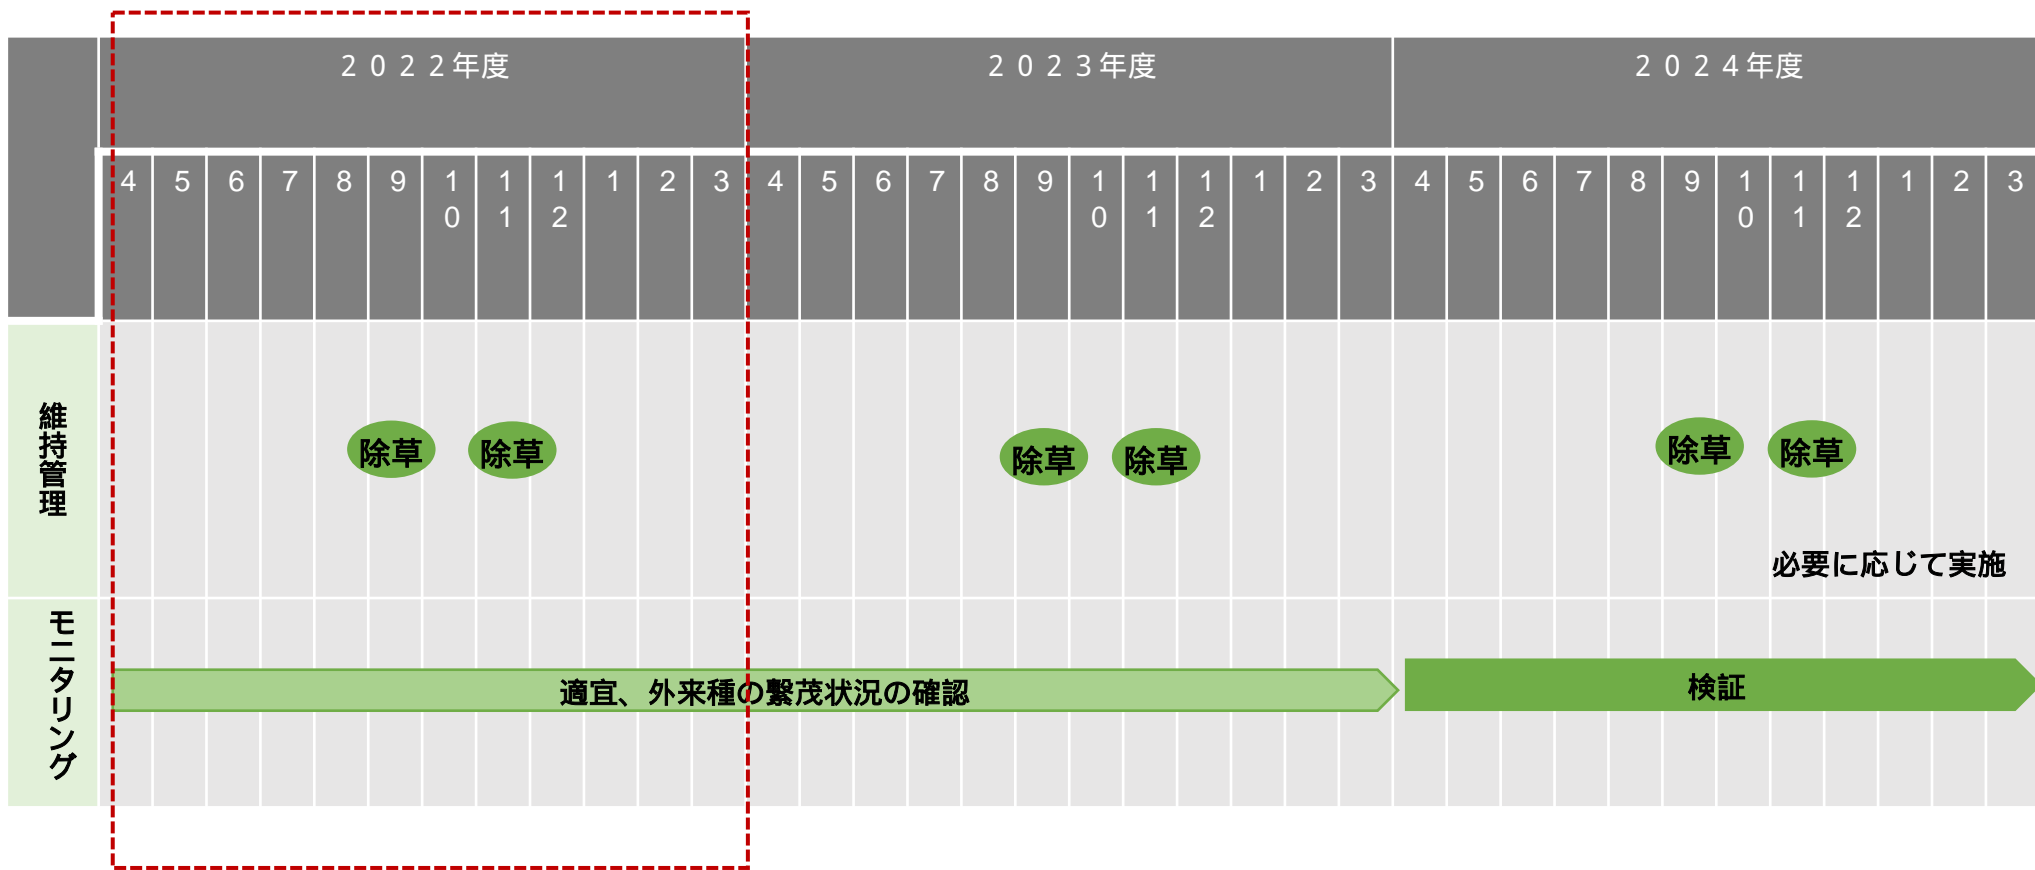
| | ２０２２年度 | | | | | | | | | | | | ２０２３年度 | | | | | | | | | | | | ２０２４年度 | | | | | | | | | | | |
|---|---|---|---|---|---|---|---|---|---|---|---|---|---|---|---|---|---|---|---|---|---|---|---|---|---|---|---|---|---|---|---|---|---|---|---|---|
| | 4 | 5 | 6 | 7 | 8 | 9 | 10 | 11 | 12 | 1 | 2 | 3 | 4 | 5 | 6 | 7 | 8 | 9 | 10 | 11 | 12 | 1 | 2 | 3 | 4 | 5 | 6 | 7 | 8 | 9 | 10 | 11 | 12 | 1 | 2 | 3 |
| 維持管理 | | | | | | 除草 | | 除草 | | | | | | | | | | 除草 | | 除草 | | | | | | | | | | 除草 | | 除草 | | | | |
| モニタリング | 適宜、外来種の繁茂状況の確認 | | | | | | | | | | | | | | | | | | | | | | | | 検証 | | | | | | | | | | | |

必要に応じて実施